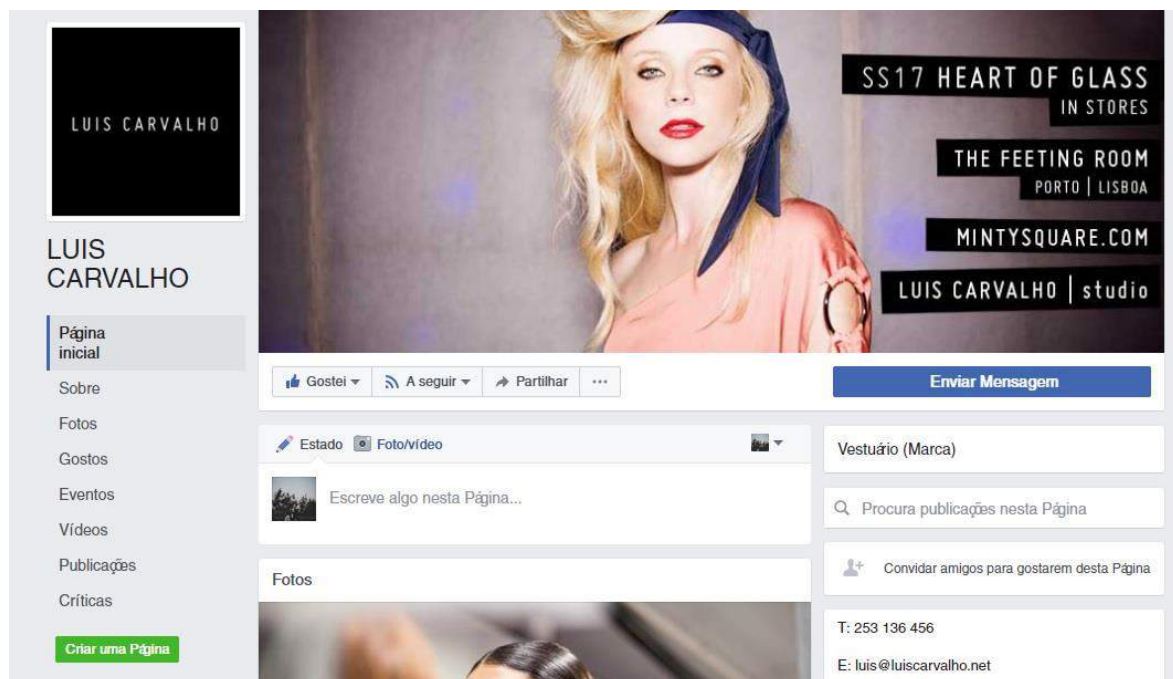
LUIS CARVALHO

LUIS CARVALHO

Página inicial
Sobre
Fotos
Gostos
Eventos
Vídeos
Publicações
Críticas

Criar uma Página

SS17 HEART OF GLASS
IN STORES

THE FEETING ROOM
PORTO | LISBOA

MINTYSQUARE.COM

LUIS CARVALHO | studio

Gostei
A seguir
Partilhar
···

Enviar Mensagem

Estado
Foto/vídeo

Escreve algo nesta Página...

Fotos

Vestuário (Marca)

Procura publicações nesta Página

Convidar amigos para gostarem desta Página

T: 253 136 456

E: luis@luiscarvalho.net